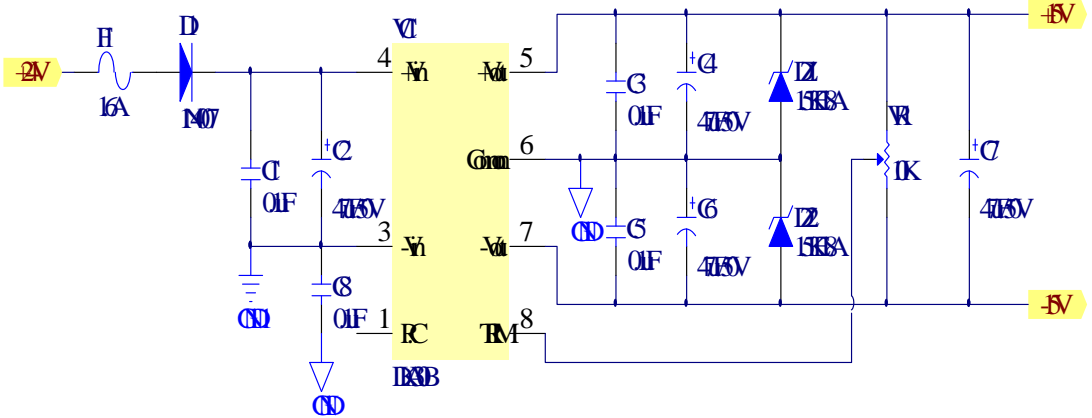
F1
D1
VC1
+24V
1.6A
1N4007
4
+Vin
+Vout
5
+15V
C3
C4
D1
C1
C2
0.1F
47uF/50V
1.5KE18CA
VR1
C7
6
Common
C1
1K
0.1F
47uF/50V
GND
C5
C6
D2
3
-Vin
-Vout
7
0.1F
47uF/50V
1.5KE18CA
47uF/50V
C8
-15V
GND
0.1F
1
RC
TRIM
8
DC-DC
GND